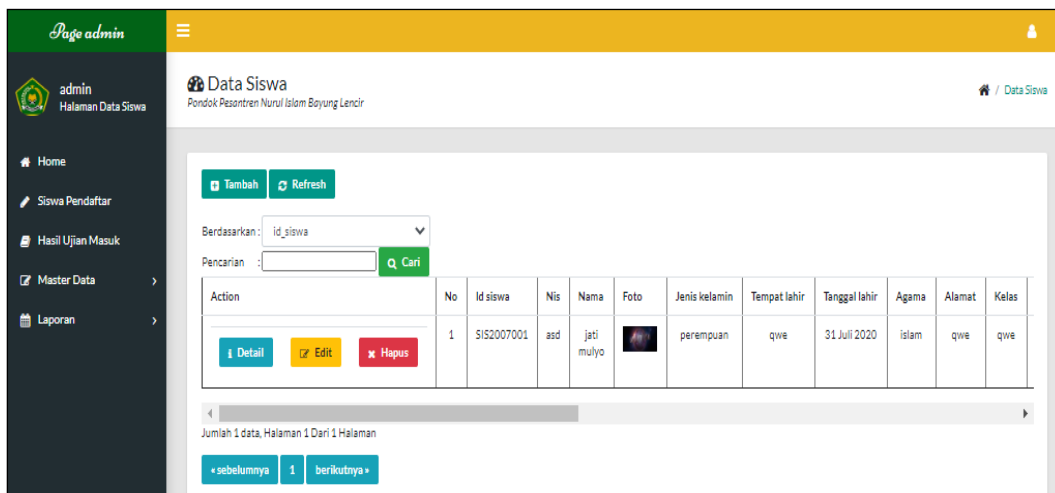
Page admin

admin
Halaman Data Siswa

Home
Siswa Pendaftar
Hasil Ujian Masuk
Master Data
Laporan

Data Siswa
Pondok Pesantren Nurul Islam Bayung Lencir

/ Data Siswa

Tambah
Refresh

Berdasarkan : id_siswa
Pencarian :
Cari

| Action | No | Id siswa | Nis | Nama | Foto | Jenis kelamin | Tempat lahir | Tanggal lahir | Agama | Alamat | Kelas |
|---|---|---|---|---|---|---|---|---|---|---|---|
| Detail Edit Hapus | 1 | SIS2007001 | asd | jati mulyo | | perempuan | qwe | 31 Juli 2020 | islam | qwe | qwe |

Jumlah 1 data, Halaman 1 Dari 1 Halaman

« sebelumnya 1 berikutnya »